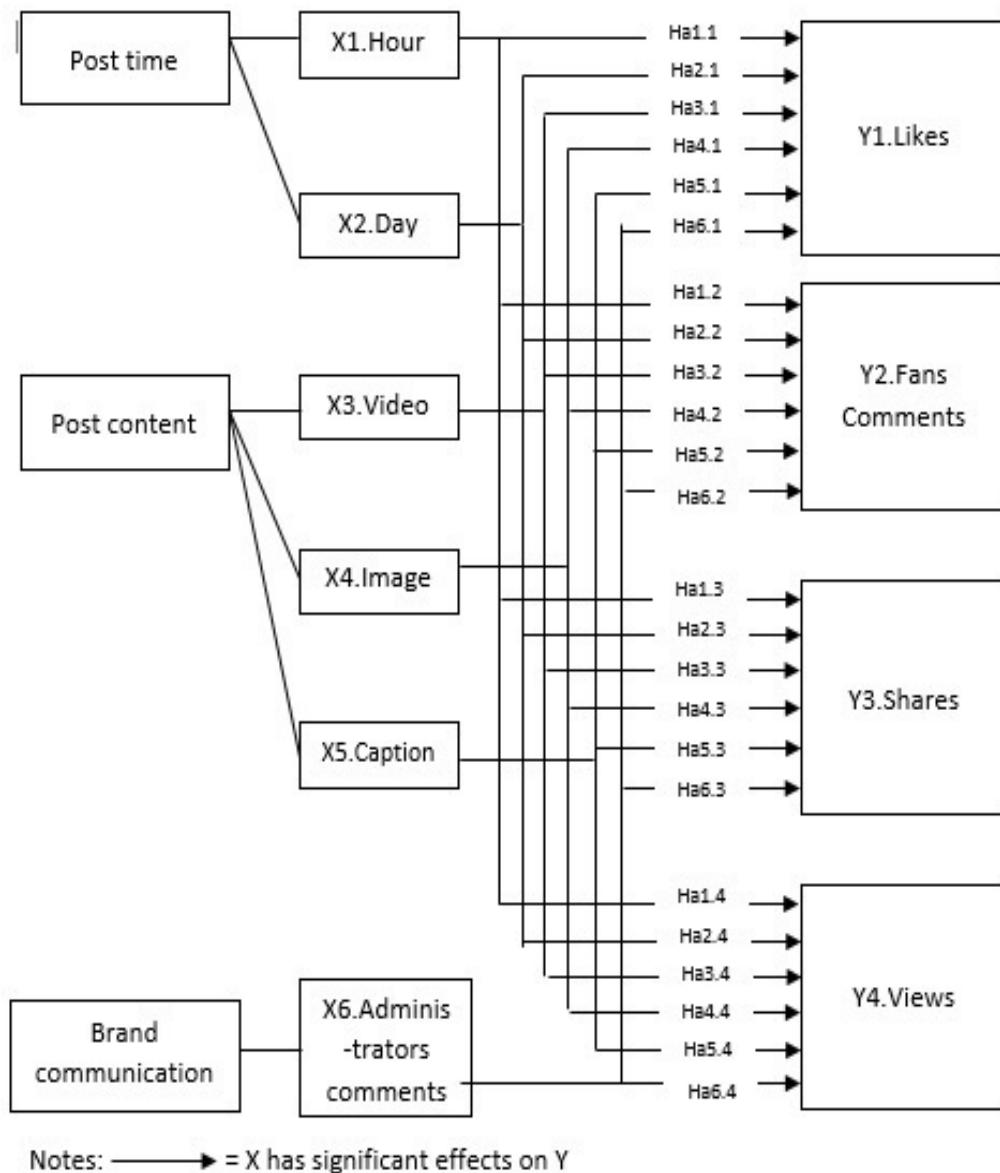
Post time

X1.Hour

X2.Day

Post content

X3.Video

X4.Image

X5.Caption

Brand communication

X6.Adminis -trators comments

Ha1.1
Ha2.1
Ha3.1
Ha4.1
Ha5.1
Ha6.1

Y1.Likes

Ha1.2
Ha2.2
Ha3.2
Ha4.2
Ha5.2
Ha6.2

Y2.Fans Comments

Ha1.3
Ha2.3
Ha3.3
Ha4.3
Ha5.3
Ha6.3

Y3.Shares

Ha1.4
Ha2.4
Ha3.4
Ha4.4
Ha5.4
Ha6.4

Y4.Views

Notes: → = X has significant effects on Y